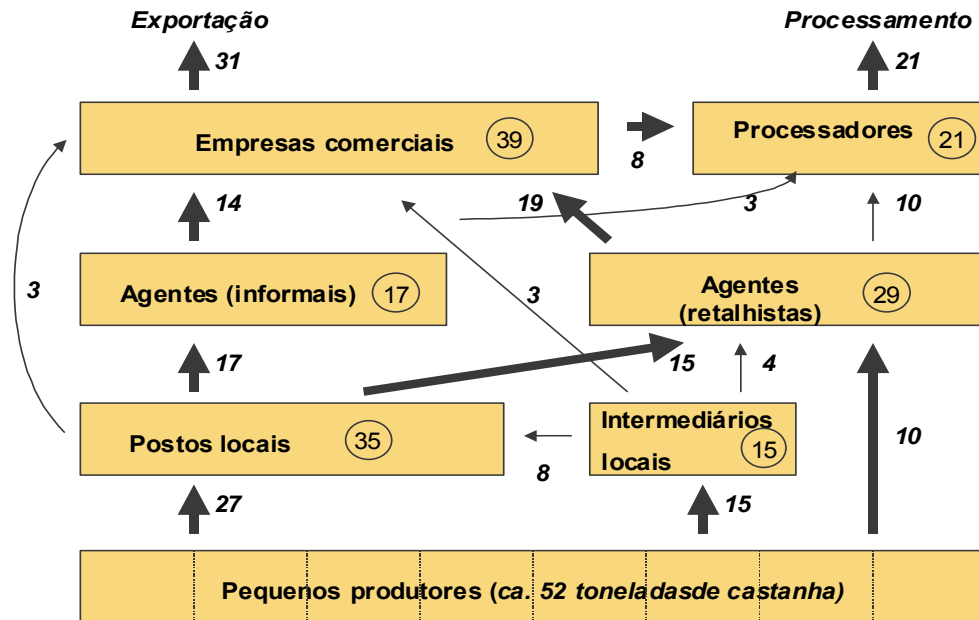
Exportação

Processamento

31

21

Empresas comerciais 39

8

Processadores 21

14

19

3

10

3

Agentes (informais) 17

3

Agentes (retalhistas) 29

17

15

4

Postos locais 35

Intermediários locais 15

10

8

27

15

Pequenos produtores (ca. 52 toneladasde castanha)